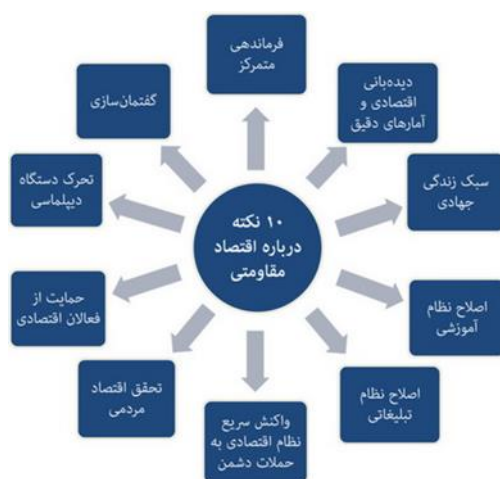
۱۰ نکته درباره اقتصاد مقاومتی

فرماندهی متمرکز

دیده‌بانی اقتصادی و آمارهای دقیق

سبک زندگی جهادی

اصلاح نظام آموزشی

اصلاح نظام تبلیغاتی

واکنش سریع نظام اقتصادی به حملات دشمن

تحقق اقتصاد مردمی

حمایت از فعالان اقتصادی

تحرک دستگاه دیپلماسی

گفتمان‌سازی